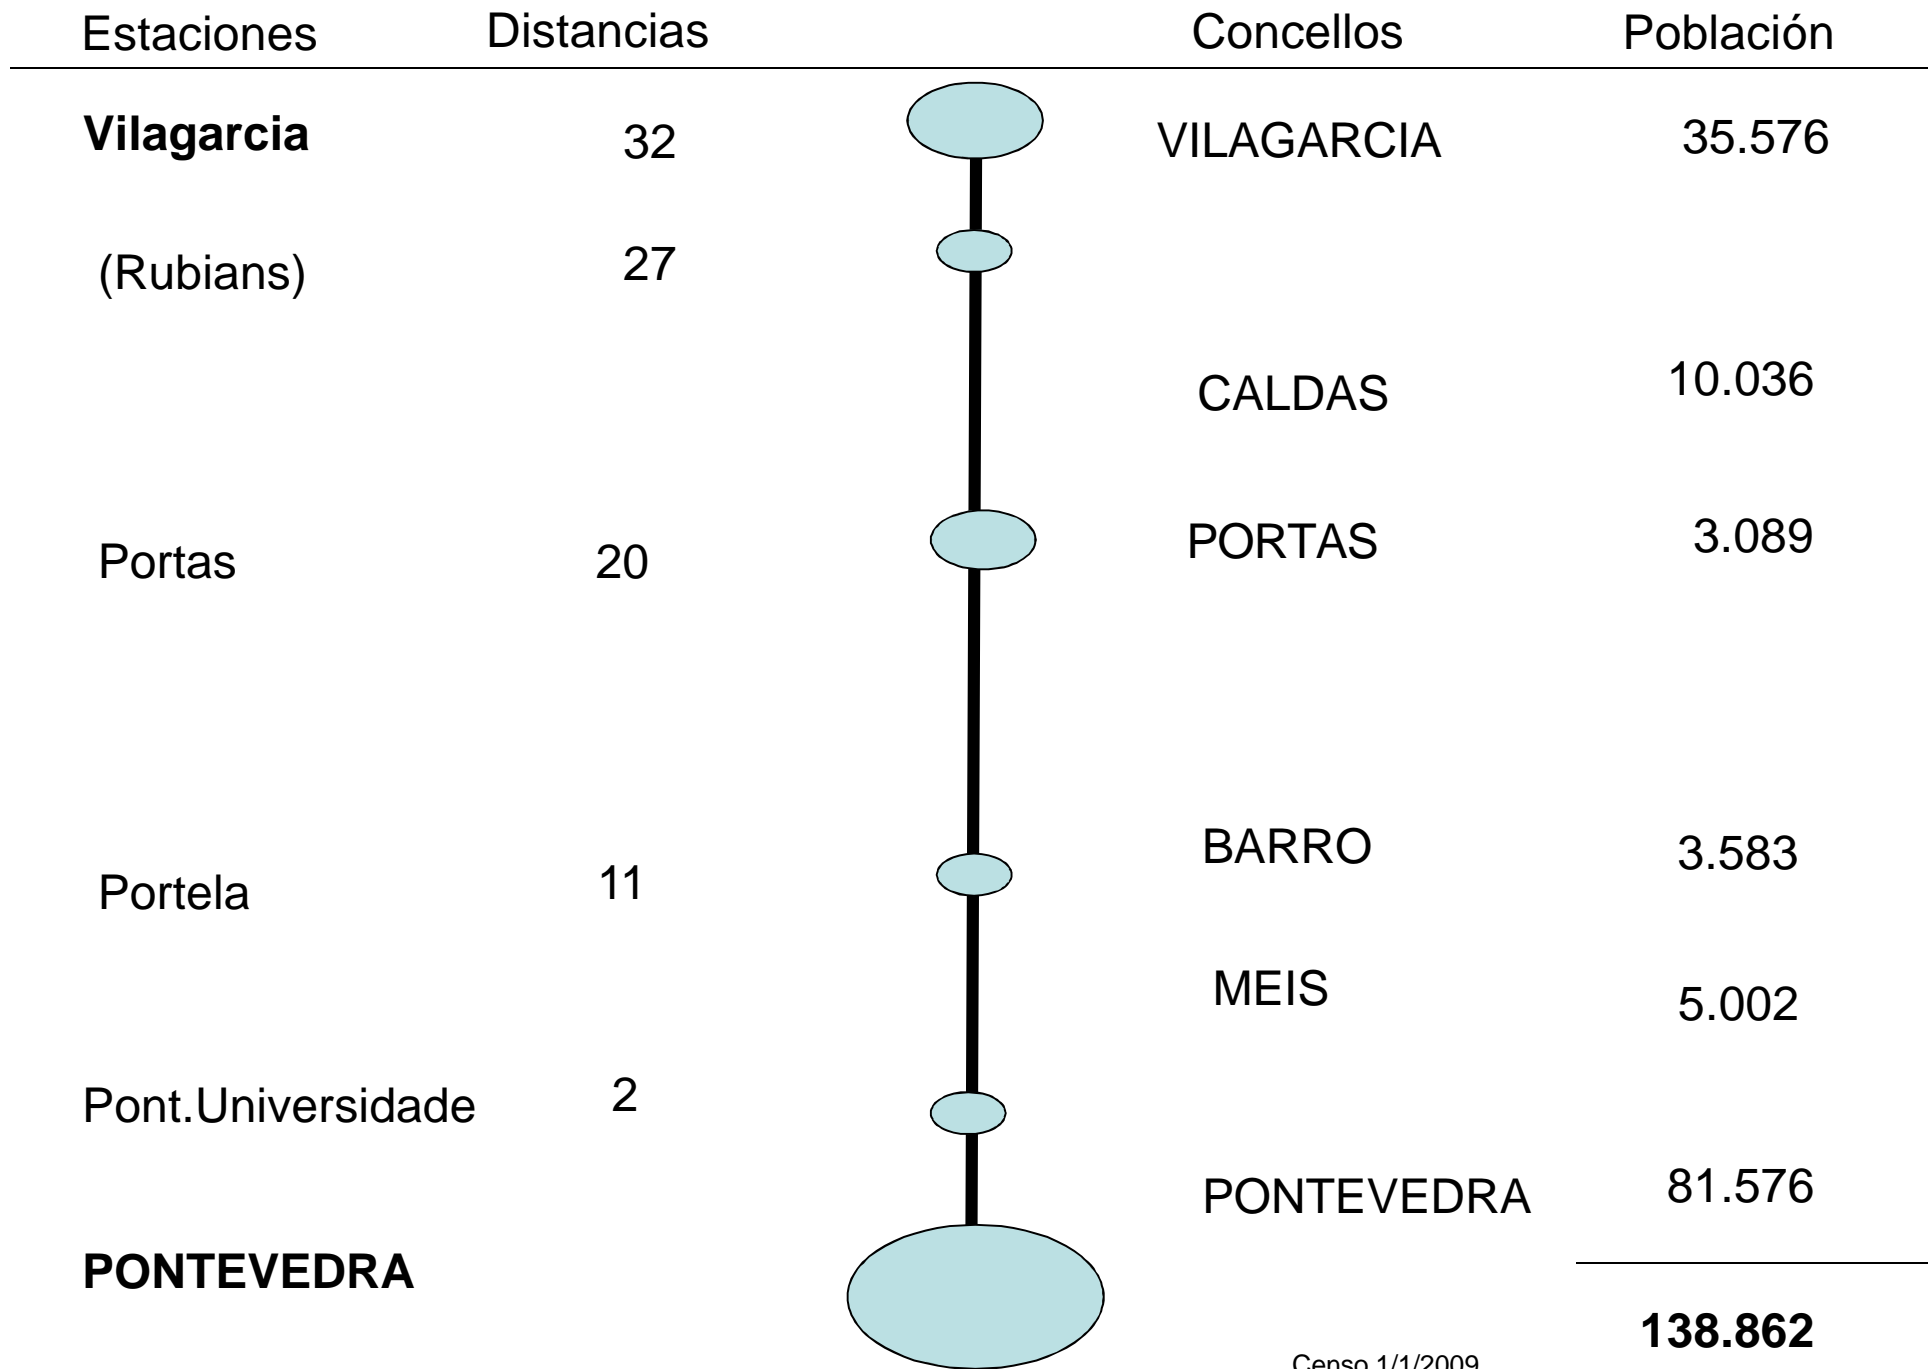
| Estaciones | Distancias | Concellos | Población |
|---|---|---|---|
| **Vilagarcia** | 32 | VILAGARCIA | 35.576 |
| (Rubians) | 27 | | |
| | | CALDAS | 10.036 |
| Portas | 20 | PORTAS | 3.089 |
| | | BARRO | 3.583 |
| Portela | 11 | | |
| | | MEIS | 5.002 |
| Pont.Universidade | 2 | | |
| | | PONTEVEDRA | 81.576 |
| **PONTEVEDRA** | | | |
| | | | **138.862** |

Censo 1/1/2009